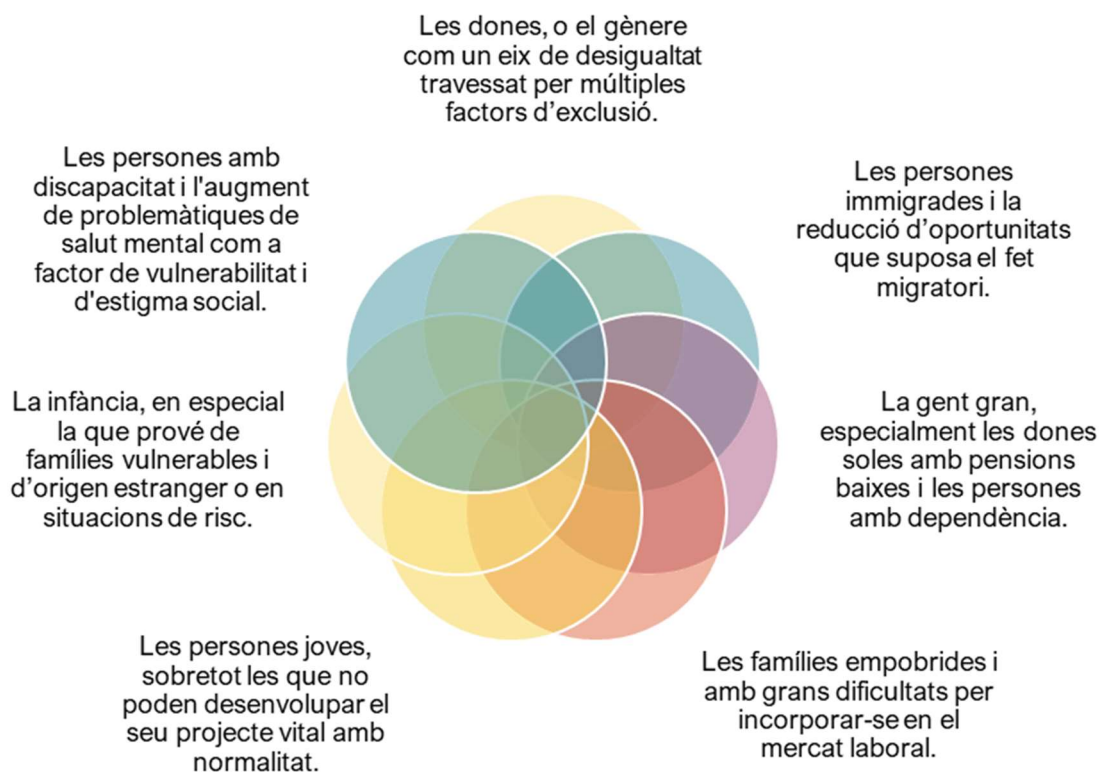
Les dones, o el gènere com un eix de desigualtat travessat per múltiples factors d'exclusió.

Les persones immigrades i la reducció d'oportunitats que suposa el fet migratori.

La gent gran, especialment les dones soles amb pensions baixes i les persones amb dependència.

Les famílies empobrides i amb grans dificultats per incorporar-se en el mercat laboral.

Les persones joves, sobretot les que no poden desenvolupar el seu projecte vital amb normalitat.

La infància, en especial la que prové de famílies vulnerables i d'origen estranger o en situacions de risc.

Les persones amb discapacitat i l'augment de problemàtiques de salut mental com a factor de vulnerabilitat i d'estigma social.